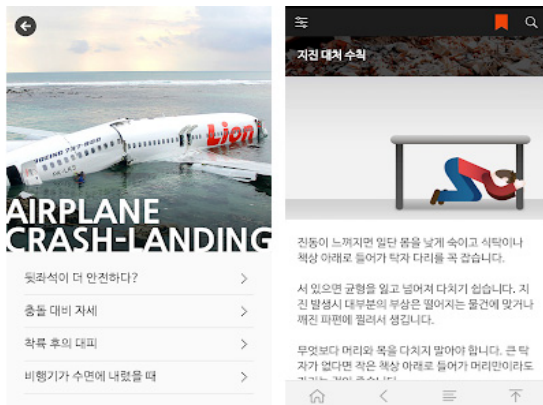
Lion
BOEING 737-800

AIRPLANE CRASH-LANDING

뒷좌석이 더 안전하다?

충돌 대비 자세

착륙 후의 대피

비행기가 수면에 내렸을 때

지진 대처 수칙

진동이 느껴지면 일단 몸을 낮게 숙이고 식탁이나 책상 아래로 들어가 탁자 다리를 꼭 잡습니다.

서 있으면 균형을 잃고 넘어져 다치기 쉽습니다. 지진 발생시 대부분의 부상은 떨어지는 물건에 맞거나 깨진 파편에 찔려서 생깁니다.

무엇보다 머리와 목을 다치지 않아야 합니다. 큰 탁자가 없다면 작은 책상 아래로 들어가 머리만이라도 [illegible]